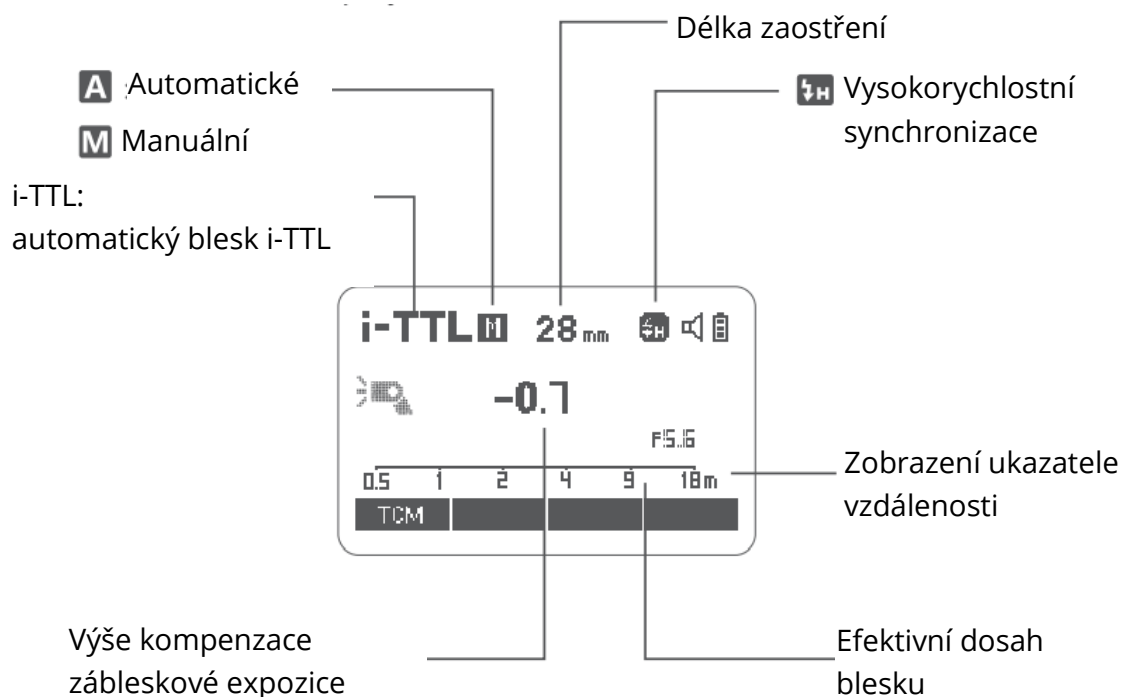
Délka zaostření

A Automatické

M Manuální

ϟH Vysokorychlostní synchronizace

i-TTL: automatický blesk i-TTL

i-TTL M 28 mm

-0.7

F5.6

0.5 1 2 4 9 18m

TCM

Zobrazení ukazatele vzdálenosti

Výše kompenzace zábleskové expozice

Efektivní dosah blesku